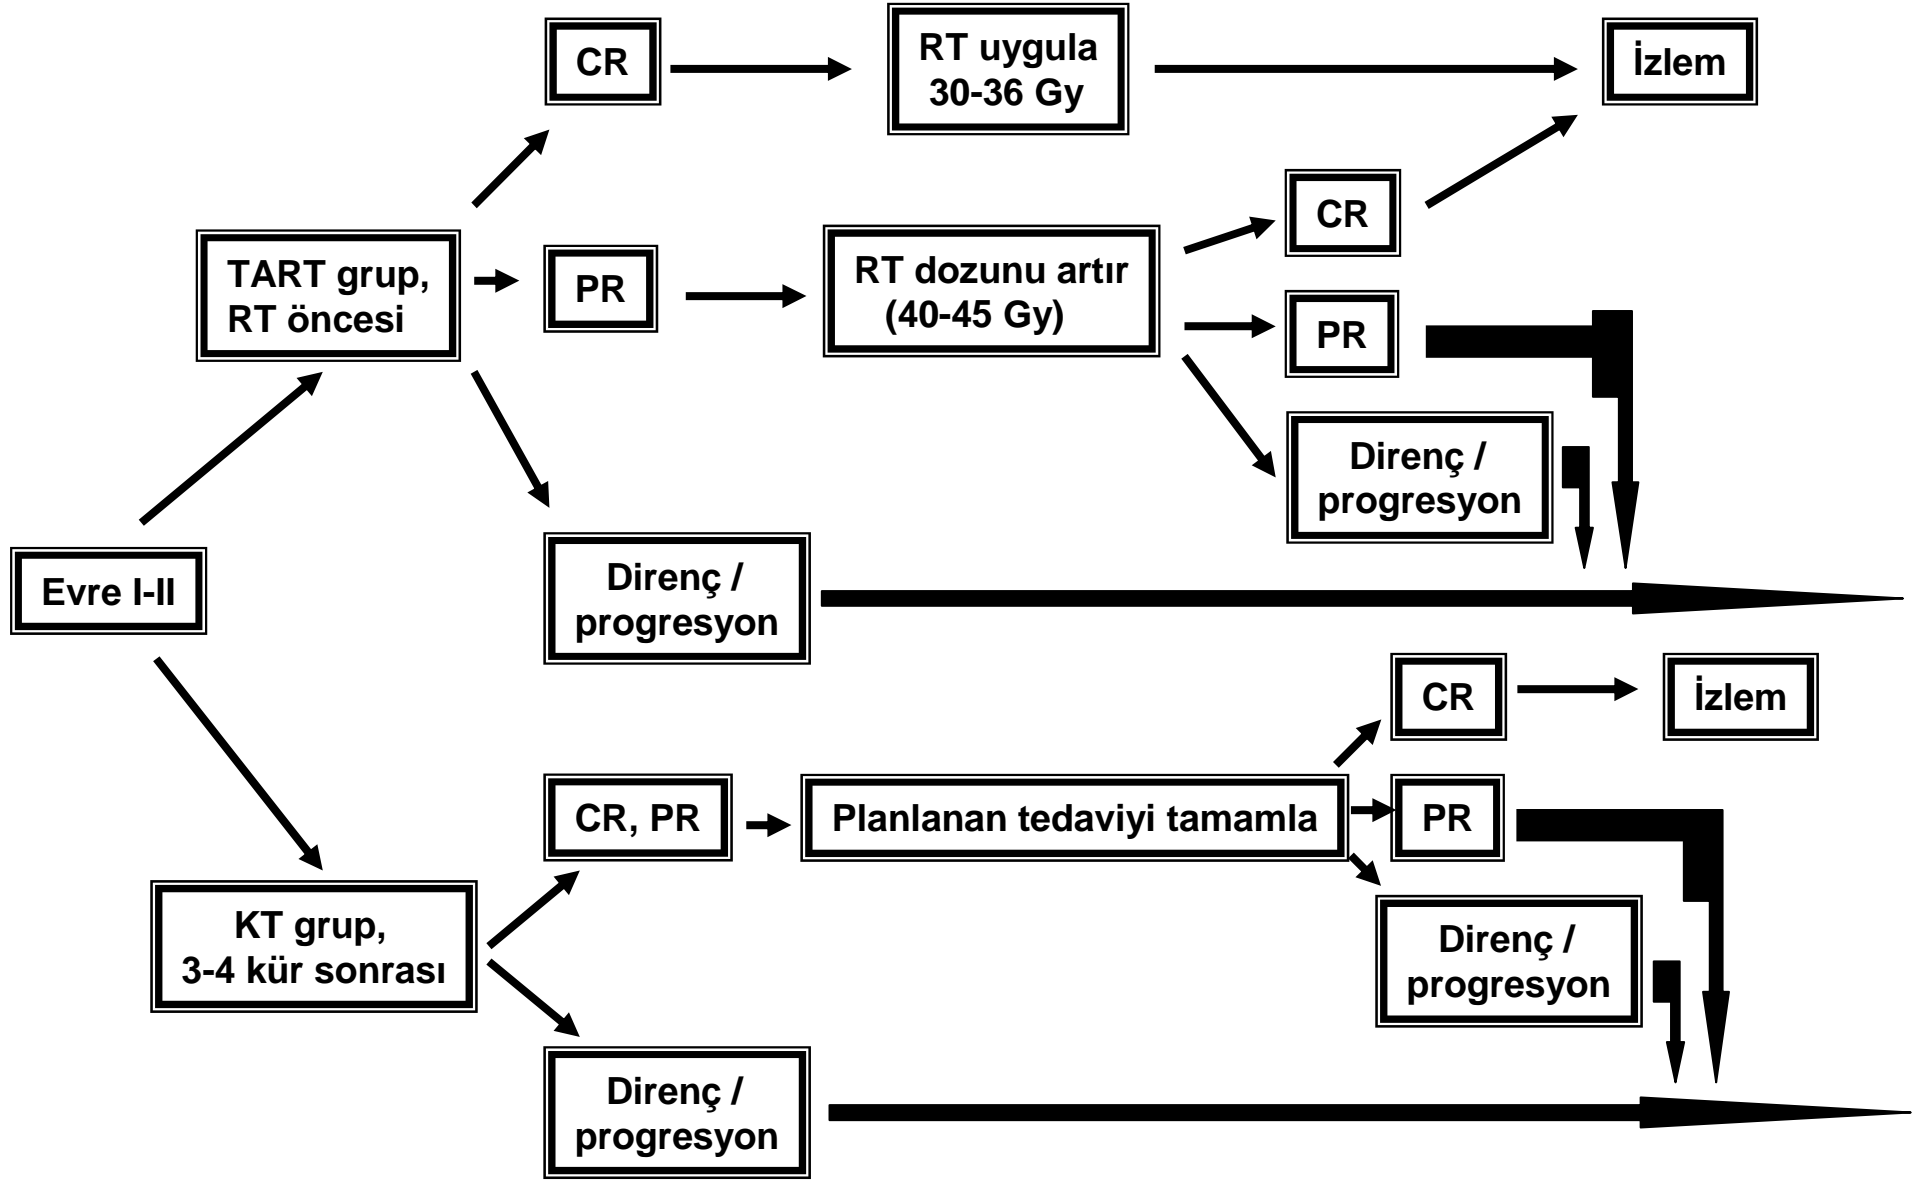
Evre I-II

TART grup, RT öncesi

CR

RT uygula 30-36 Gy

İzlem

PR

RT dozunu artır (40-45 Gy)

CR

PR

Direnç / progresyon

Direnç / progresyon

KT grup, 3-4 kür sonrası

CR, PR

Planlanan tedaviyi tamamla

CR

İzlem

PR

Direnç / progresyon

Direnç / progresyon